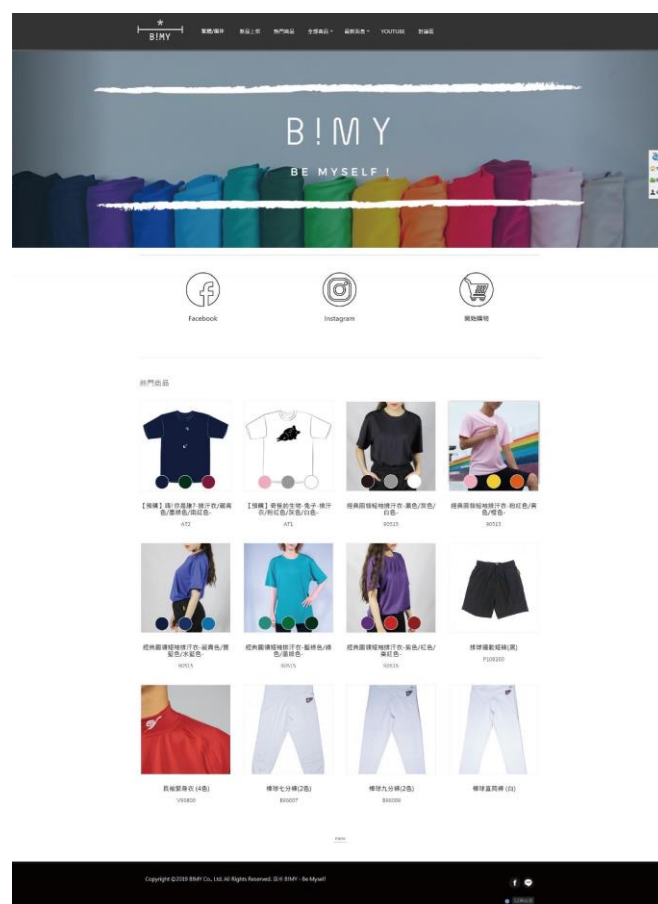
B!MY

業務/團体 | 新品上市 | 熱門商品 | 全部商品 | 最新消息 | YOUTUBE | 討論區

B!MY

BE MYSELF !

Facebook

Instagram

開始購物

熱門商品

【預購】讓!你是誰?-排汗衣/藏青色/墨綠色/酒紅色-
AT2

【預購】奇異的生物-兔子-排汗衣/粉紅色/灰色/白色-
AT1

經典圓領短袖排汗衣-黑色/灰色/白色-
90515

經典圓領短袖排汗衣-粉紅色/黃色/橙色-
90515

經典圓領短袖排汗衣-藏青色/寶藍色/水藍色-
90515

經典圓領短袖排汗衣-藍綠色/綠色/墨綠色-
90515

經典圓領短袖排汗衣-紫色/紅色/暈紅色-
90515

排球運動短褲(黑)
P108200

長袖緊身衣 (4色)
V90800

棒球七分褲(2色)
B90007

棒球九分褲(2色)
B90000

棒球直筒褲 (白)

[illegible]

Copyright ©2019 BIMY Co., Ltd. All Rights Reserved. 做自己 B!MY - Be Myself